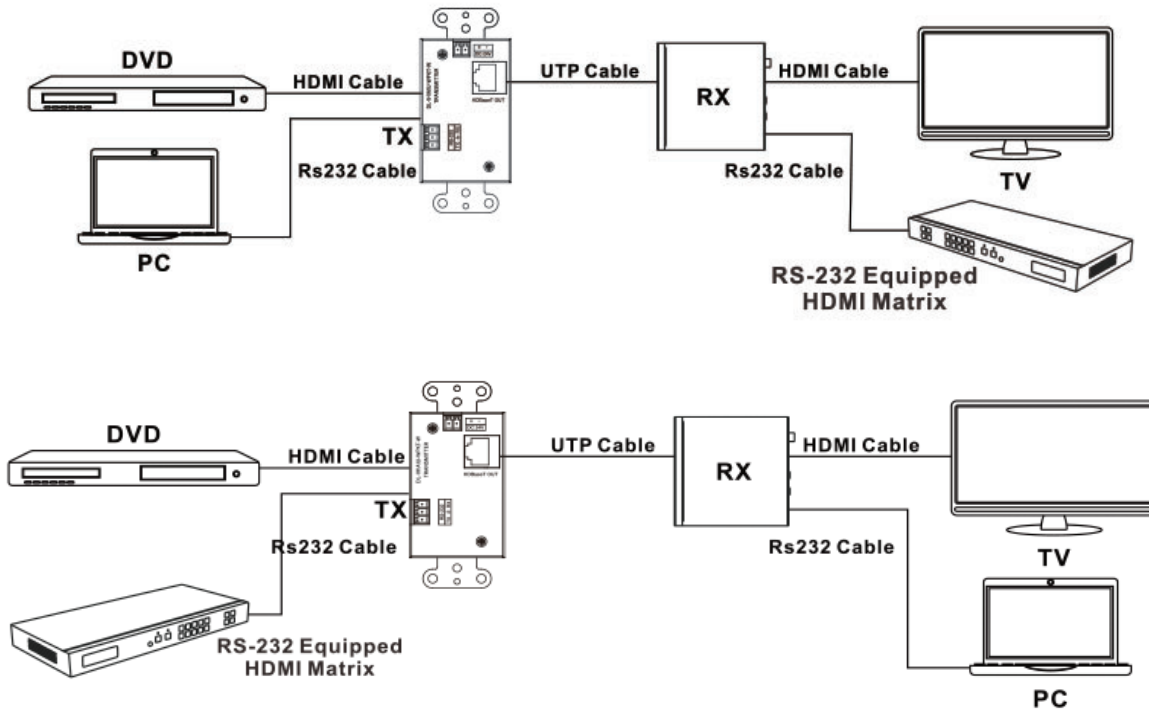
DVD
HDMI Cable
UTP Cable
RX
HDMI Cable
TX
Rs232 Cable
Rs232 Cable
TV
PC
RS-232 Equipped HDMI Matrix

DVD
HDMI Cable
UTP Cable
RX
HDMI Cable
TX
Rs232 Cable
Rs232 Cable
TV
RS-232 Equipped HDMI Matrix
PC